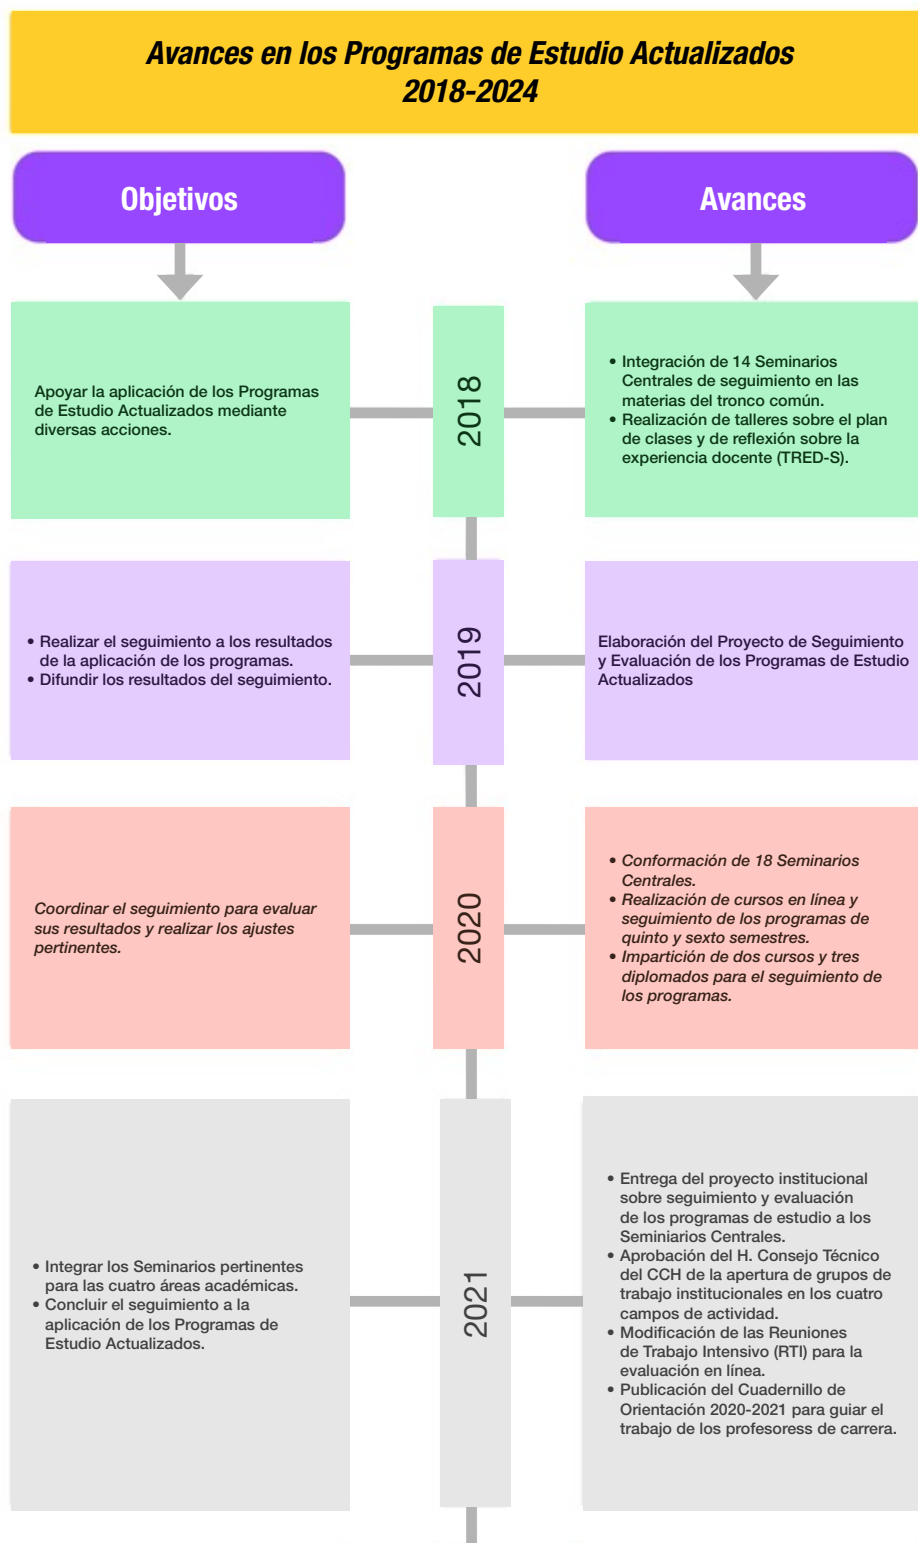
Avances en los Programas de Estudio Actualizados
2018-2024

Objetivos

Avances

Apoyar la aplicación de los Programas de Estudio Actualizados mediante diversas acciones.

2018

• Integración de 14 Seminarios Centrales de seguimiento en las materias del tronco común.
• Realización de talleres sobre el plan de clases y de reflexión sobre la experiencia docente (TRED-S).

• Realizar el seguimiento a los resultados de la aplicación de los programas.
• Difundir los resultados del seguimiento.

2019

Elaboración del Proyecto de Seguimiento y Evaluación de los Programas de Estudio Actualizados

Coordinar el seguimiento para evaluar sus resultados y realizar los ajustes pertinentes.

2020

• Conformación de 18 Seminarios Centrales.
• Realización de cursos en línea y seguimiento de los programas de quinto y sexto semestres.
• Impartición de dos cursos y tres diplomados para el seguimiento de los programas.

• Integrar los Seminarios pertinentes para las cuatro áreas académicas.
• Concluir el seguimiento a la aplicación de los Programas de Estudio Actualizados.

2021

• Entrega del proyecto institucional sobre seguimiento y evaluación de los programas de estudio a los Seminiarios Centrales.
• Aprobación del H. Consejo Técnico del CCH de la apertura de grupos de trabajo institucionales en los cuatro campos de actividad.
• Modificación de las Reuniones de Trabajo Intensivo (RTI) para la evaluación en línea.
• Publicación del Cuadernillo de Orientación 2020-2021 para guiar el trabajo de los profesoress de carrera.